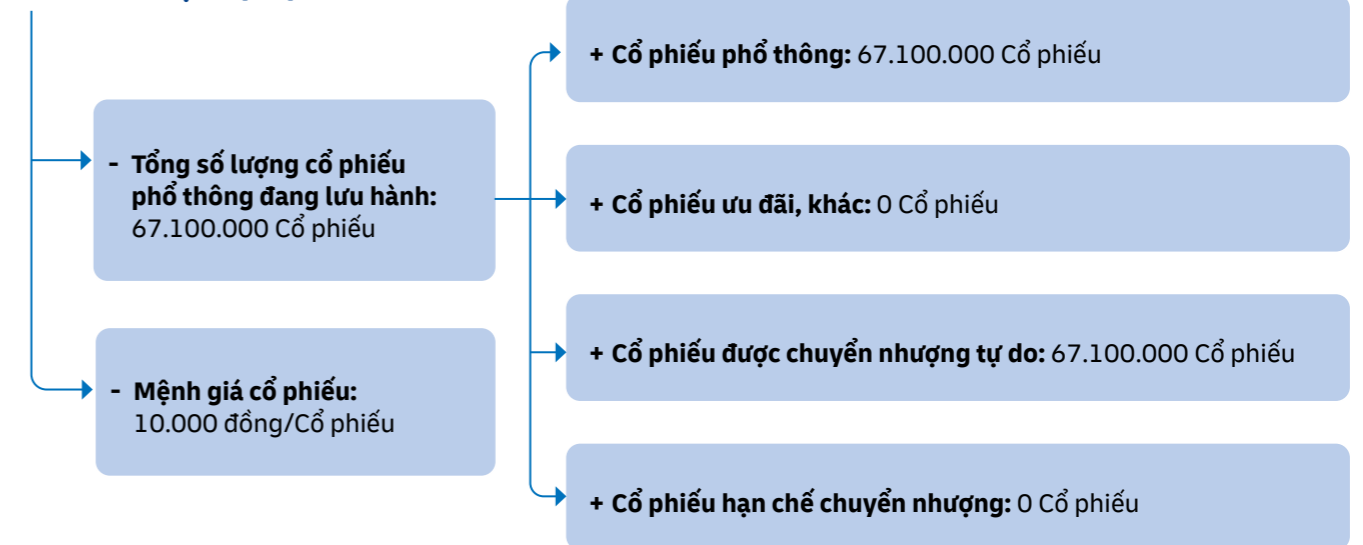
- Tổng số lượng cổ phiếu phổ thông đang lưu hành: 67.100.000 Cổ phiếu

- Mệnh giá cổ phiếu: 10.000 đồng/Cổ phiếu

+ Cổ phiếu phổ thông: 67.100.000 Cổ phiếu

+ Cổ phiếu ưu đãi, khác: 0 Cổ phiếu

+ Cổ phiếu được chuyển nhượng tự do: 67.100.000 Cổ phiếu

+ Cổ phiếu hạn chế chuyển nhượng: 0 Cổ phiếu